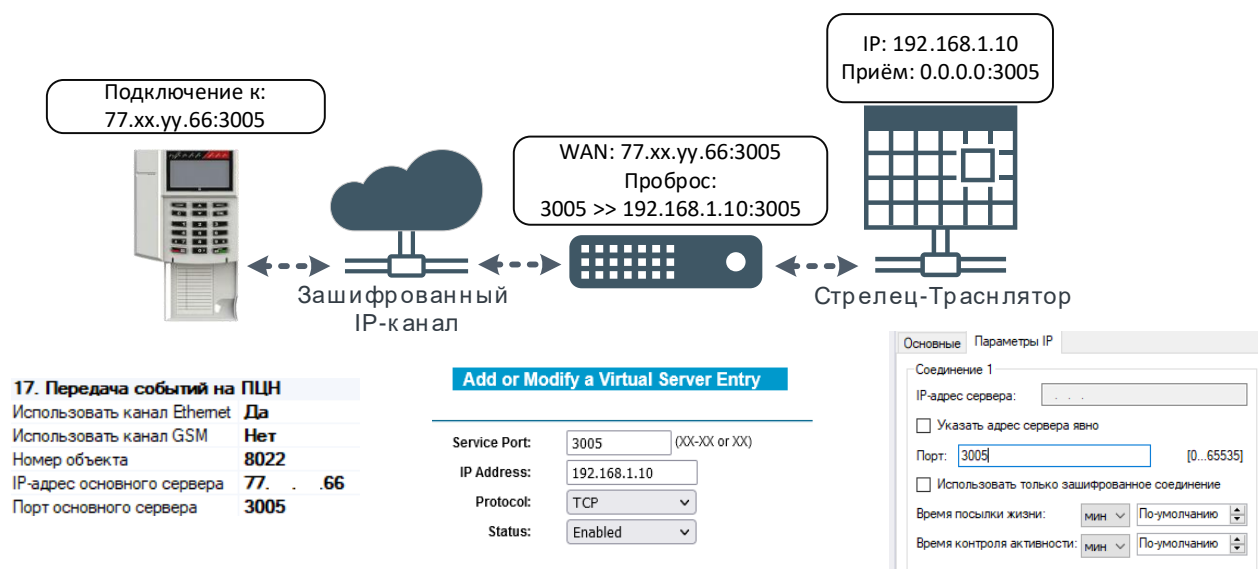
Подключение к:
77.xx.yy.66:3005

IP: 192.168.1.10
Приём: 0.0.0.0:3005

WAN: 77.xx.yy.66:3005
Проброс:
3005 >> 192.168.1.10:3005

Зашифрованный
IP-канал

Стрелец-Транслятор

| 17. Передача событий на ПЦН | |
|---|---|
| Использовать канал Ethernet | Да |
| Использовать канал GSM | Нет |
| Номер объекта | 8022 |
| IP-адрес основного сервера | 77. . .66 |
| Порт основного сервера | 3005 |

Add or Modify a Virtual Server Entry

Service Port: 3005 (XX-XX or XX)
IP Address: 192.168.1.10
Protocol: TCP
Status: Enabled

Основные Параметры IP
Соединение 1
IP-адрес сервера: . . .
Указать адрес сервера явно
Порт: 3005 [0...65535]
Использовать только зашифрованное соединение
Время посылки жизни: мин По-умолчанию
Время контроля активности: мин По-умолчанию